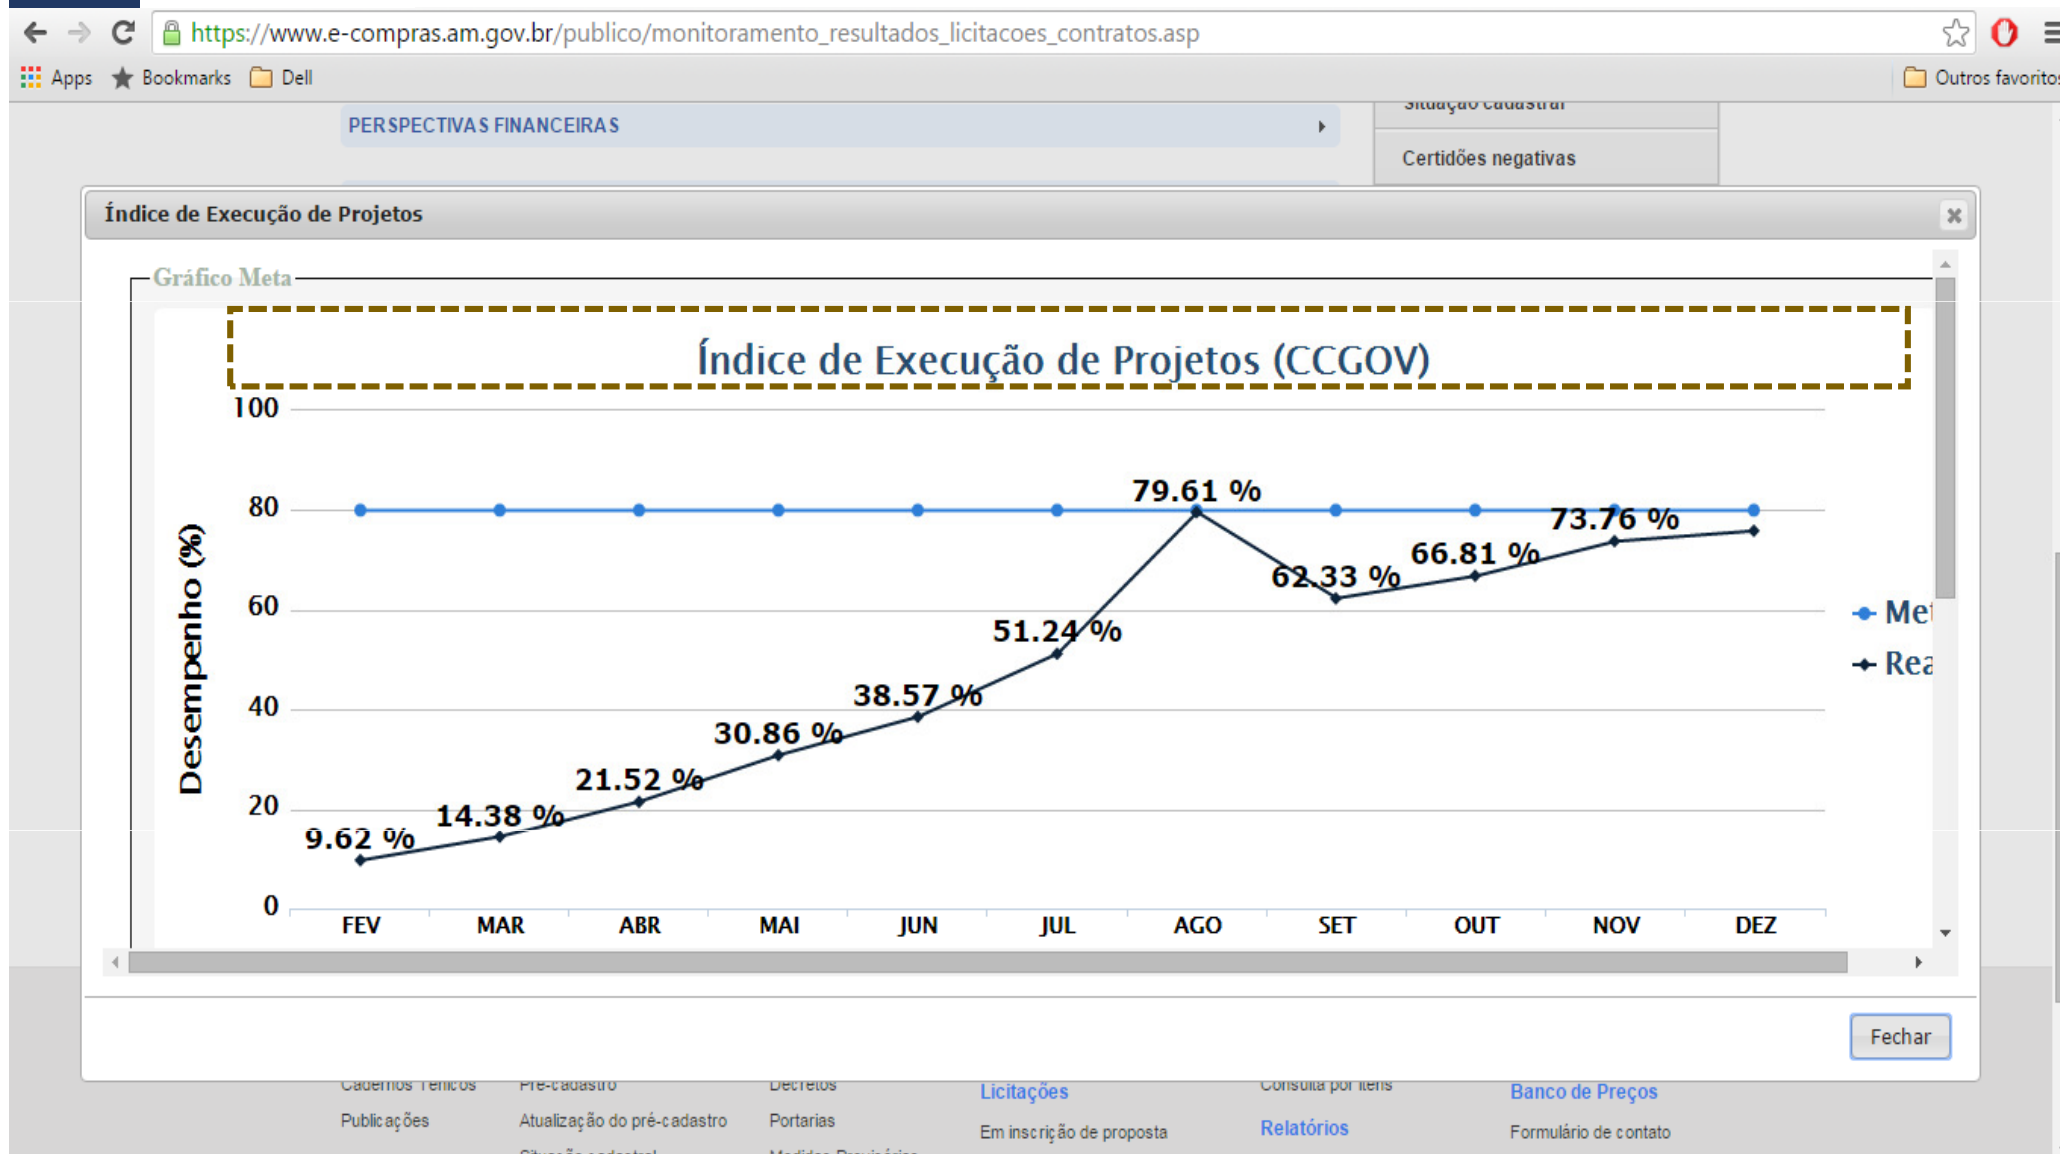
https://www.e-compras.am.gov.br/publico/monitoramento_resultados_licitacoes_contratos.asp

Apps Bookmarks Dell Outros favoritos

PERSPECTIVAS FINANCEIRAS

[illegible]

Certidões negativas

Índice de Execução de Projetos

Gráfico Meta

Índice de Execução de Projetos (CCGOV)

Desempenho (%)

100
80
60
40
20
0

9.62 %
14.38 %
21.52 %
30.86 %
38.57 %
51.24 %
79.61 %
62.33 %
66.81 %
73.76 %

FEV MAR ABR MAI JUN JUL AGO SET OUT NOV DEZ

Met
Rea

Fechar

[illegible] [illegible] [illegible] Licitações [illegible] Banco de Preços

Publicações Atualização do pré-cadastro Portarias Em inscrição de proposta Relatórios Formulário de contato

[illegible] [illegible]